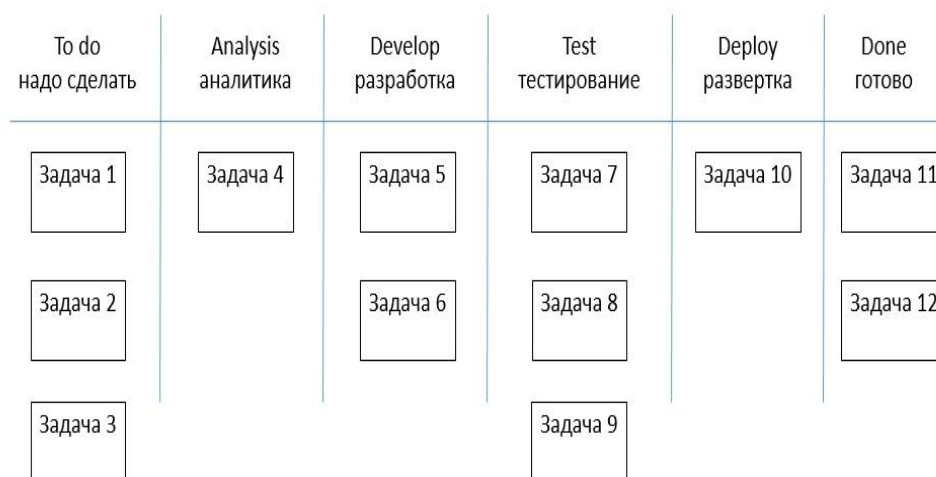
| To do надо сделать | Analysis аналитика | Develop разработка | Test тестирование | Deploy развертка | Done готово |
|---|---|---|---|---|---|
| Задача 1 | Задача 4 | Задача 5 | Задача 7 | Задача 10 | Задача 11 |
| Задача 2 | | Задача 6 | Задача 8 | | Задача 12 |
| Задача 3 | | | Задача 9 | | |